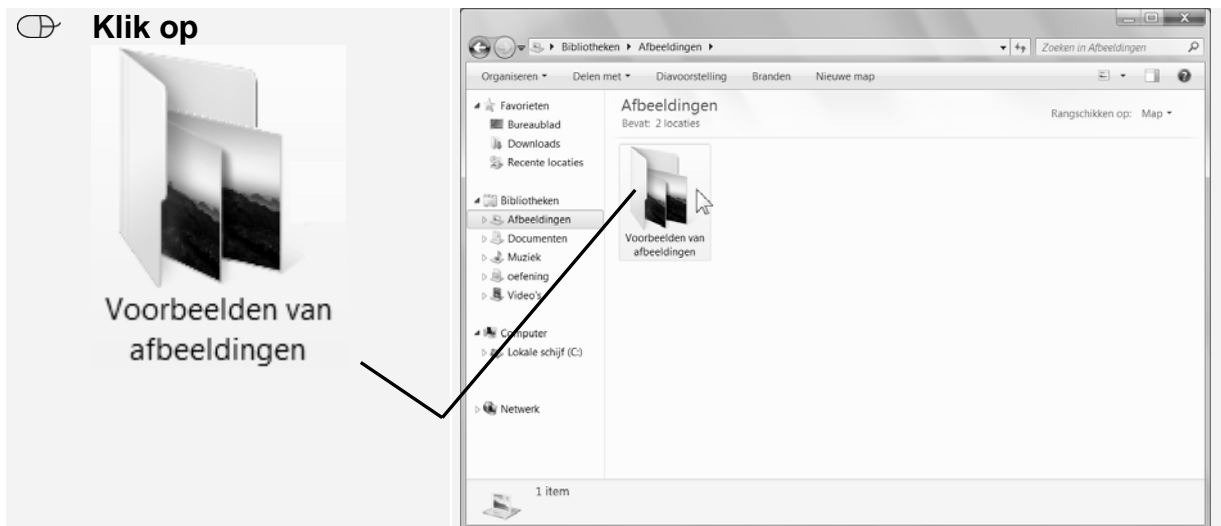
Klik op

Voorbeelden van afbeeldingen

Bibliotheken ▸ Afbeeldingen ▸

Zoeken in Afbeeldingen

Organiseren ▾ Delen met ▾ Diavoorstelling Branden Nieuwe map

Favorieten
Bureaublad
Downloads
Recente locaties

Bibliotheken
Afbeeldingen
Documenten
Muziek
oefening
Video's

Computer
Lokale schijf (C:)

Netwerk

Afbeeldingen
Bevat: 2 locaties

Rangschikken op: Map ▾

Voorbeelden van afbeeldingen

1 item